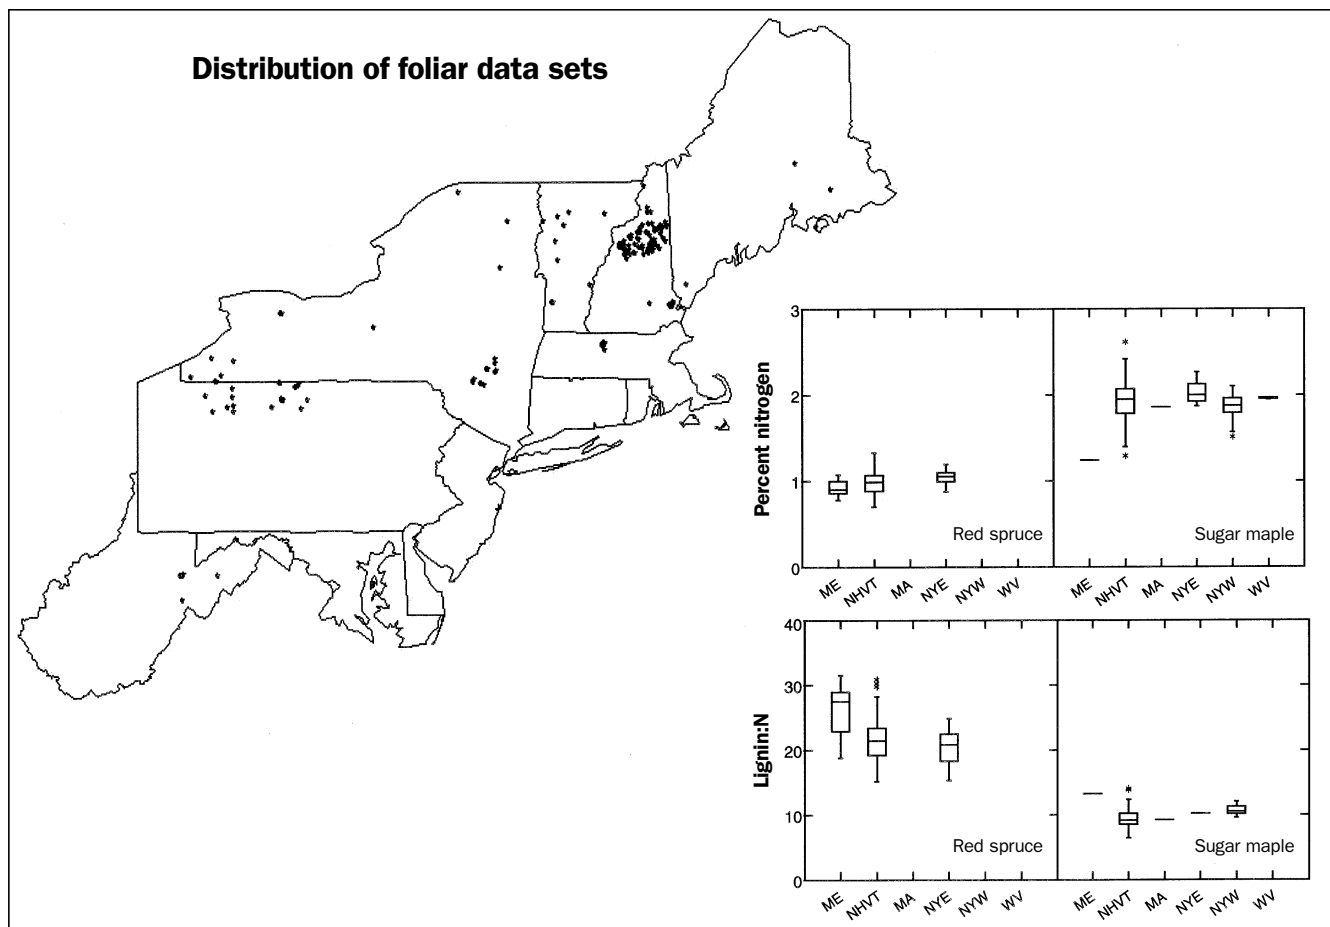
Distribution of foliar data sets

Percent nitrogen

3
2
1
0

Red spruce

Sugar maple

ME NHVT MA NYE NYW WV

ME NHVT MA NYE NYW WV

Lignin:N

40
30
20
10
0

Red spruce

Sugar maple

ME NHVT MA NYE NYW WV

ME NHVT MA NYE NYW WV